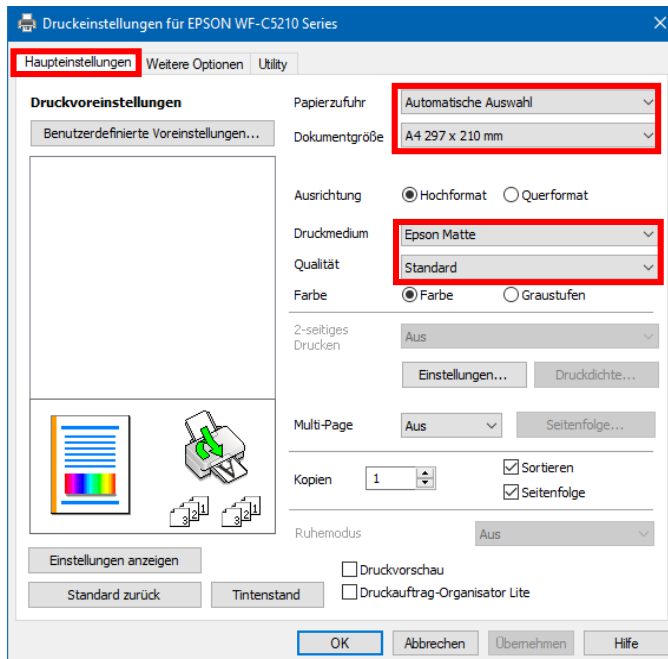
Druckeinstellungen für EPSON WF-C5210 Series

Haupteinstellungen | Weitere Optionen | Utility

Druckvoreinstellungen

Benutzerdefinierte Voreinstellungen...

Papierzufuhr: Automatische Auswahl
Dokumentgröße: A4 297 x 210 mm

Ausrichtung: Hochformat | Querformat

Druckmedium: Epson Matte
Qualität: Standard
Farbe: Farbe | Graustufen

2-seitiges Drucken: Aus

Einstellungen... | Druckdichte...

Multi-Page: Aus | Seitenfolge...

Kopien: 1
Sortieren
Seitenfolge

Ruhemodus: Aus

Einstellungen anzeigen

Standard zurück | Tintenstand

Druckvorschau
Druckauftrag-Organisator Lite

OK | Abbrechen | Übernehmen | Hilfe